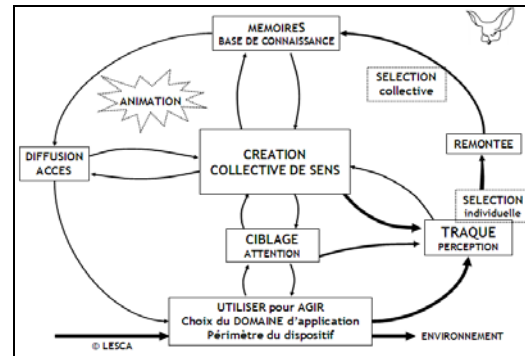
MEMOIRES
BASE DE CONNAISSANCE

SELECTION
collective

ANIMATION

REMONTEE

DIFFUSION
ACCES

CREATION
COLLECTIVE DE SENS

SELECTION
individuelle

TRAQUE
PERCEPTION

CIBLAGE
ATTENTION

UTILISER pour AGIR
Choix du DOMAINE d'application
Périmètre du dispositif

© LESCA

ENVIRONNEMENT